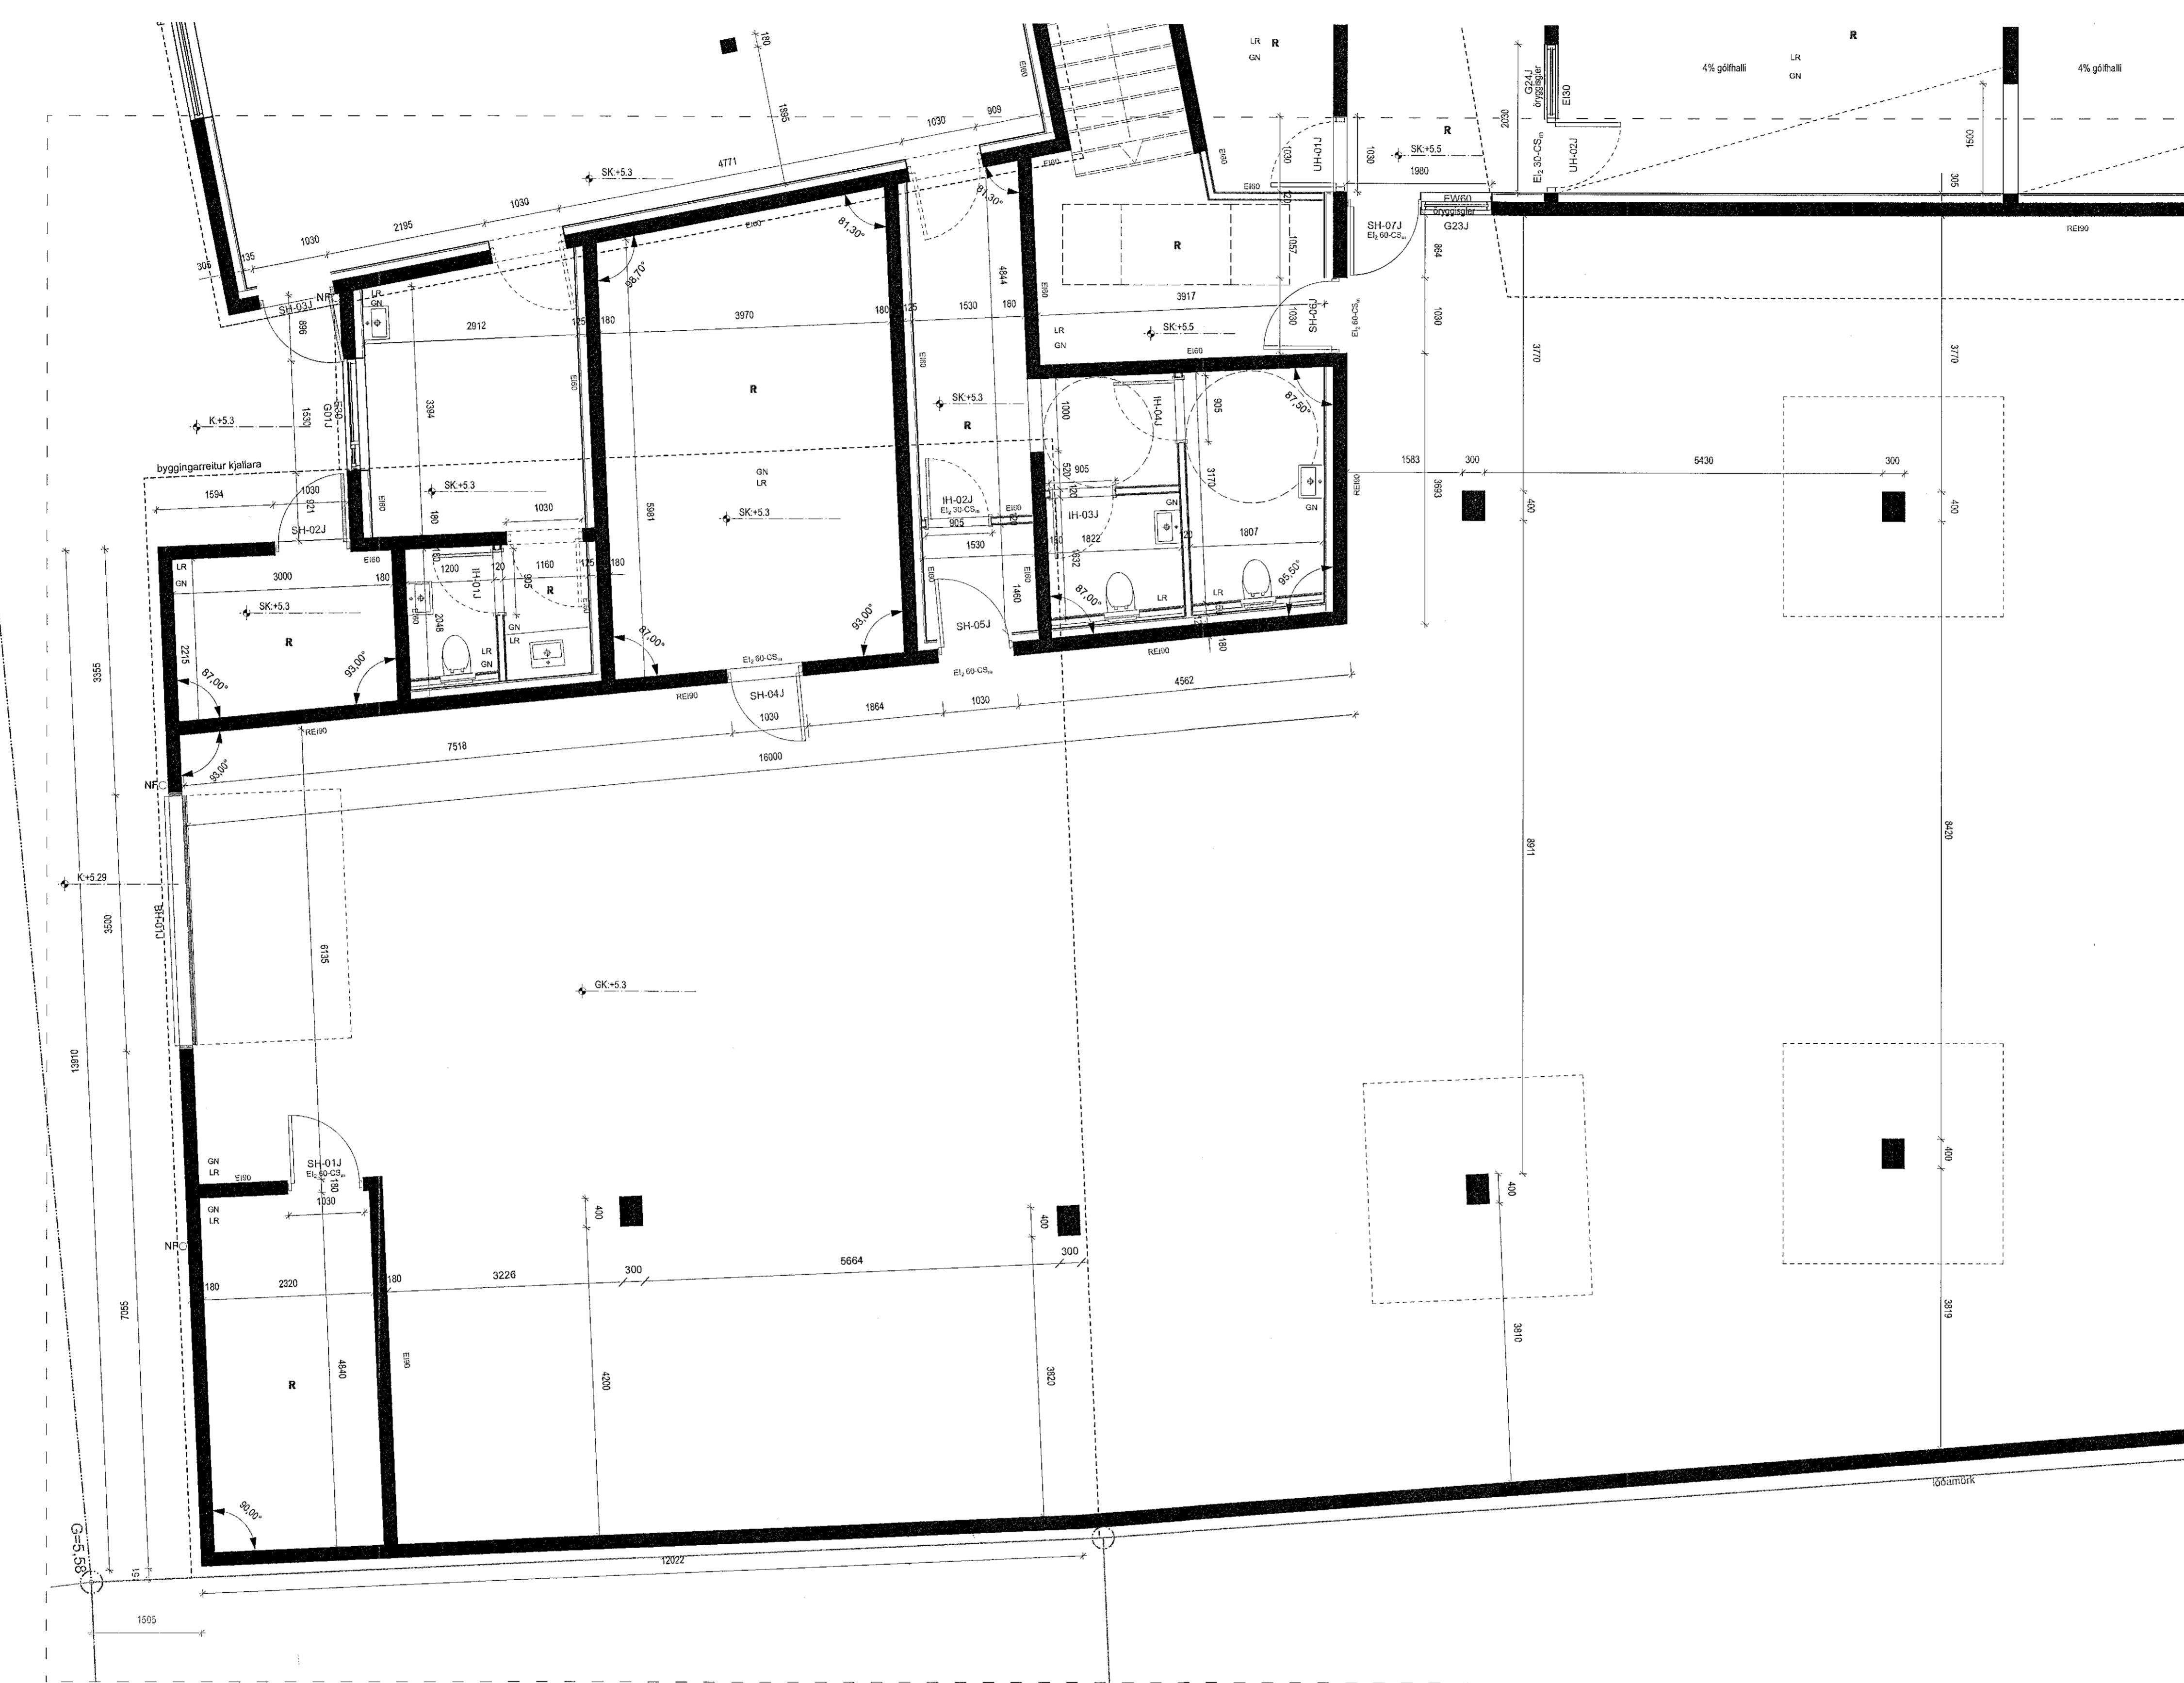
180
1885
1030
909
4771
1030
2195
1030
305
135
SK:+5.3
EI60
81,30°
81,30°
98,70°
LR R
GN
R
LR
GN
4% gólfhalli
4% gólfhalli
UH-01J
1030
1030
SK:+5.5
1980
2030
G24J öryggisgler
EI30
EI$_2$ 30-CS$_m$
UH-02J
EW60 öryggisgler
G23J
1500
305
REI90
R
3917
1057
SH-07J
EI$_2$ 60-CS$_m$
864
SH-06J
EI$_2$ 60-CS$_m$
1030
LR
GN
SK:+5.5
EI60
SH-03J
NR
LR
GN
886
2912
125
180
3970
180
125
1530
180
4844
EI60
3770
3770
3394
R
EI60
EI60
SK:+5.3
R
1000
IH-04J
905
87,50°
K:+5.3
1530
G01J
byggingarreitur kjallara
GN
LR
920
905
3177
REI90
1583
300
5430
300
1594
1030
921
SK:+5.3
EI60
180
1030
5981
SK:+5.3
IH-02J
EI$_2$ 30-CS$_m$
905
EI60
120
1822
IH-03J
120
1807
GN
GN
3633
400
400
SH-02J
EI60
1200
IH-01J
905
120
1160
125
180
1530
1832
150
LR
GN
3000
180
R
GN
LR
SK:+5.3
R
2048
LR
GN
GN
LR
87,00°
EI60
1460
SH-05J
87,00°
LR
LR
95,50°
93,00°
2215
87,00°
93,00°
EI$_2$ 60-CS$_m$
REI90
SH-04J
1030
EI$_2$ 60-CS$_m$
REI90
180
4562
3355
1864
1030
REI90
7518
16000
93,00°
NR
K:+5.29
BH-01J
3500
6135
GK:+5.3
8911
8420
13810
GN
LR
EI90
SH-01J
EI$_2$ 60-CS$_m$
180
1030
GN
LR
NR
400
400
300
180
2320
180
3226
300
5664
400
400
7055
R
4840
EI90
4200
3820
3810
3819
lóðamörk
90,00°
G=5.58
151
12022
1505